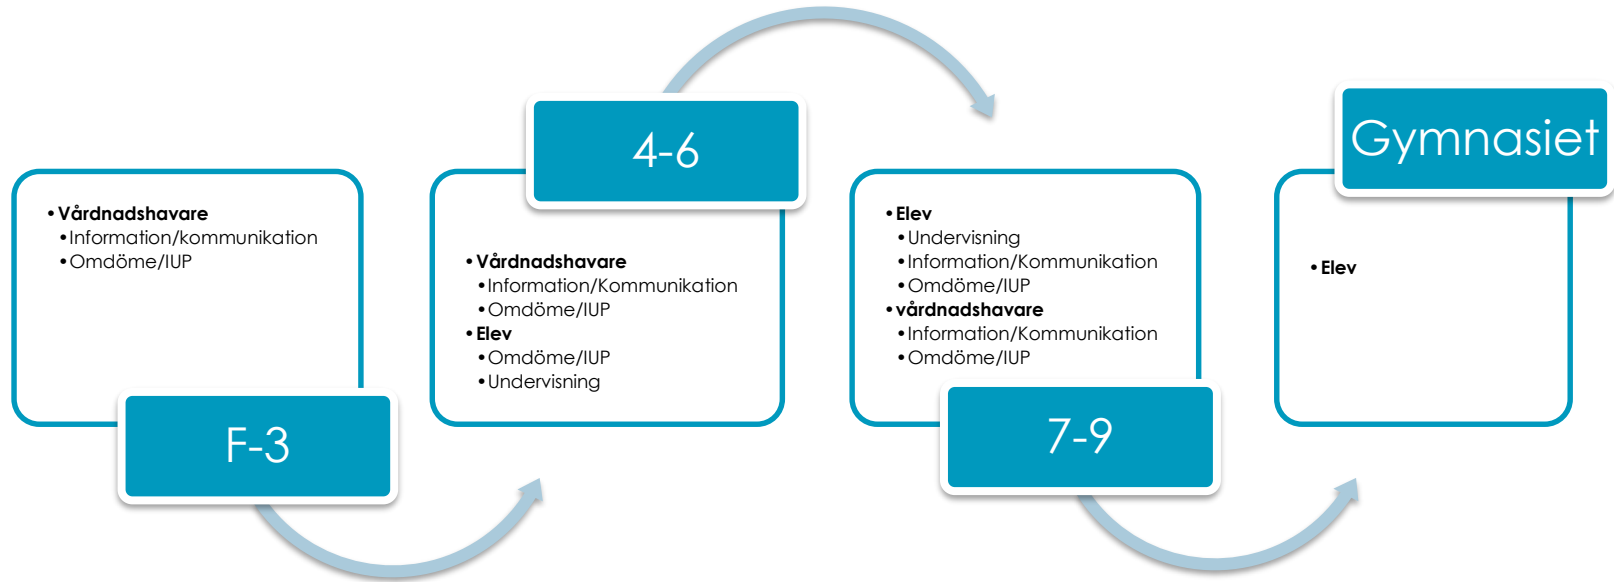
• **Vårdnadshavare**
  • Information/kommunikation
  • Omdöme/IUP

F-3

4-6

• **Vårdnadshavare**
  • Information/Kommunikation
  • Omdöme/IUP
• **Elev**
  • Omdöme/IUP
  • Undervisning

• **Elev**
  • Undervisning
  • Information/Kommunikation
  • Omdöme/IUP
• **vårdnadshavare**
  • Information/Kommunikation
  • Omdöme/IUP

7-9

Gymnasiet

• **Elev**